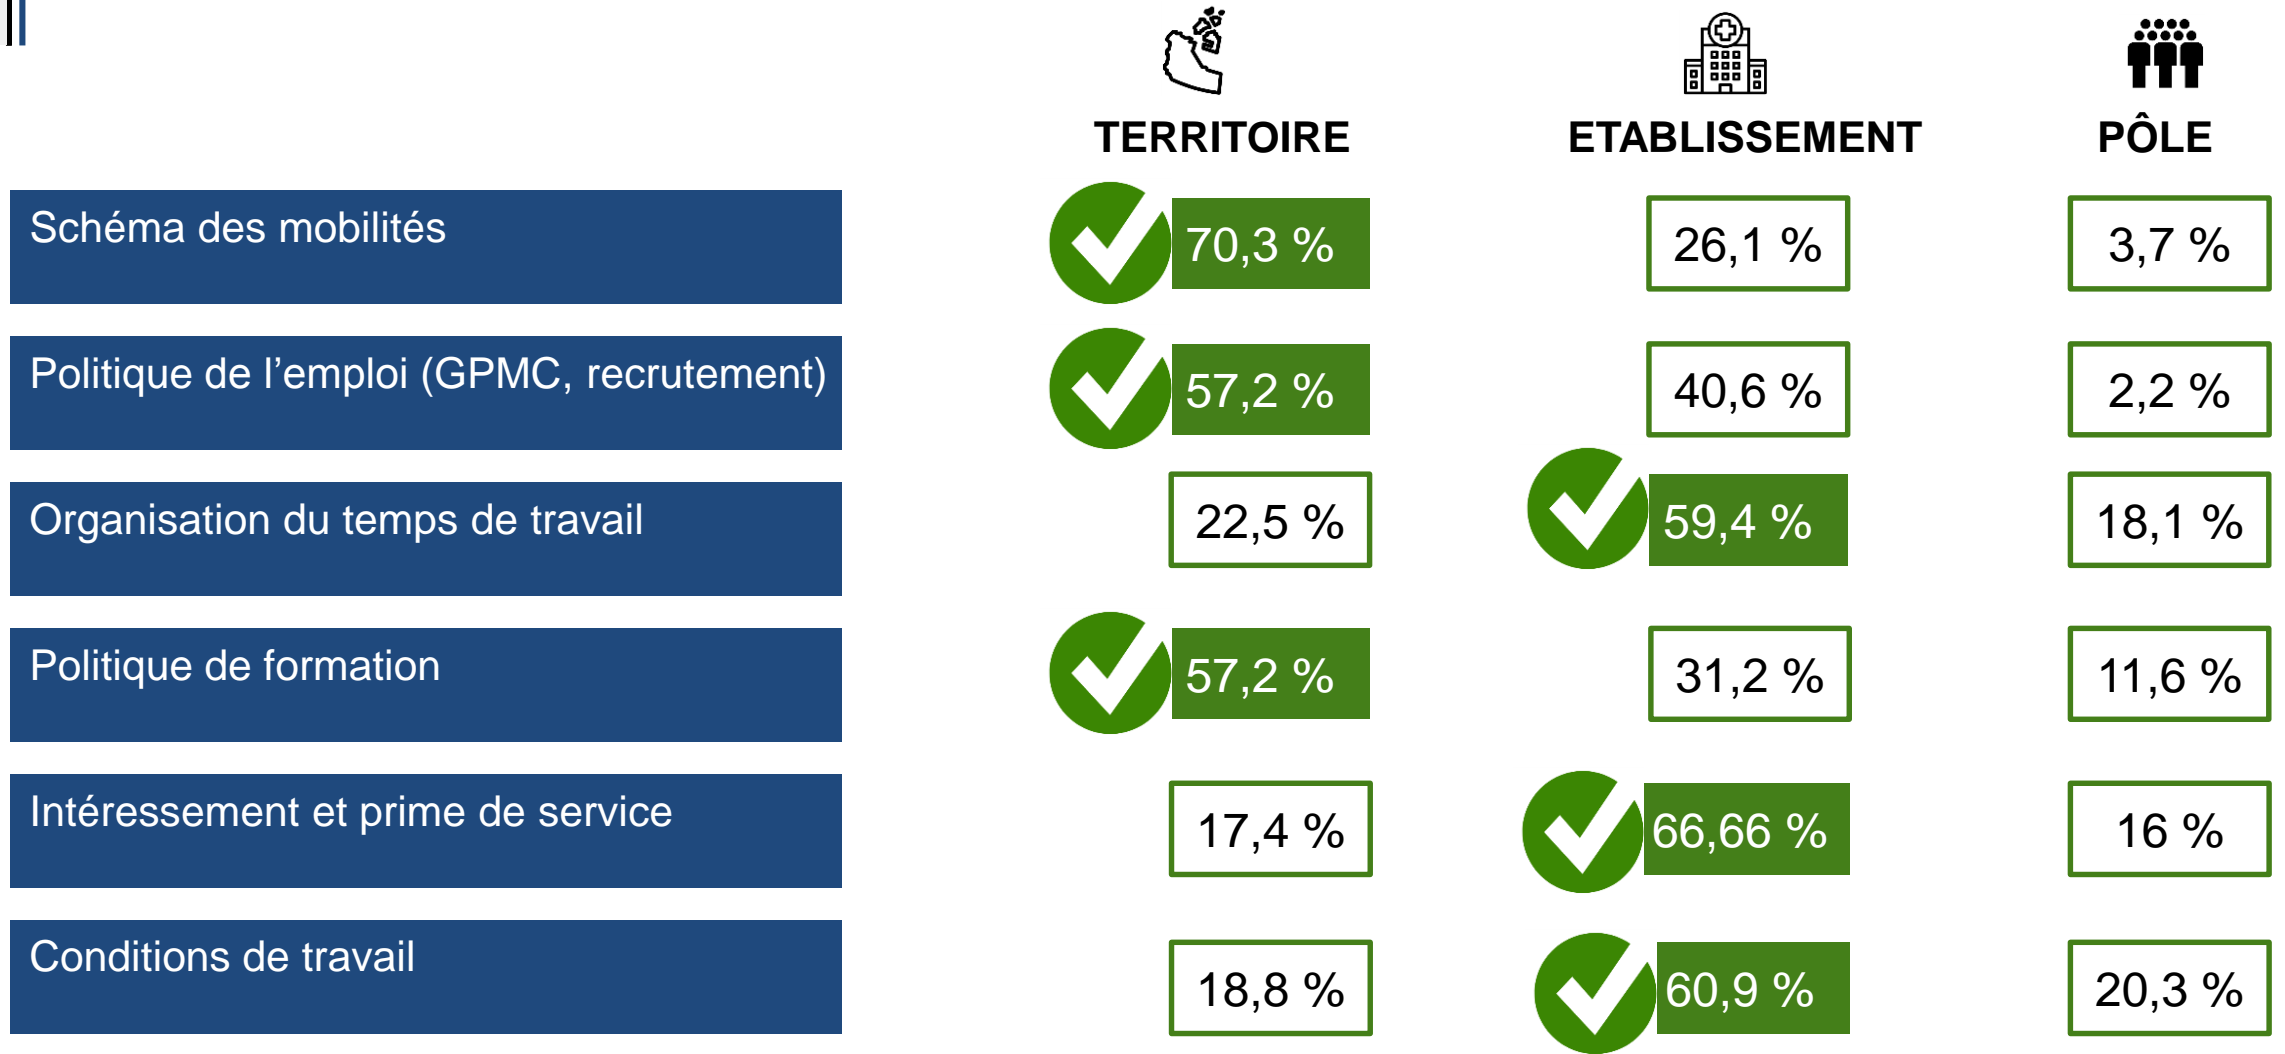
| | TERRITOIRE | ETABLISSEMENT | PÔLE |
|---|---|---|---|
| Schéma des mobilités | 70,3 % | 26,1 % | 3,7 % |
| Politique de l’emploi (GPMC, recrutement) | 57,2 % | 40,6 % | 2,2 % |
| Organisation du temps de travail | 22,5 % | 59,4 % | 18,1 % |
| Politique de formation | 57,2 % | 31,2 % | 11,6 % |
| Intéressement et prime de service | 17,4 % | 66,66 % | 16 % |
| Conditions de travail | 18,8 % | 60,9 % | 20,3 % |